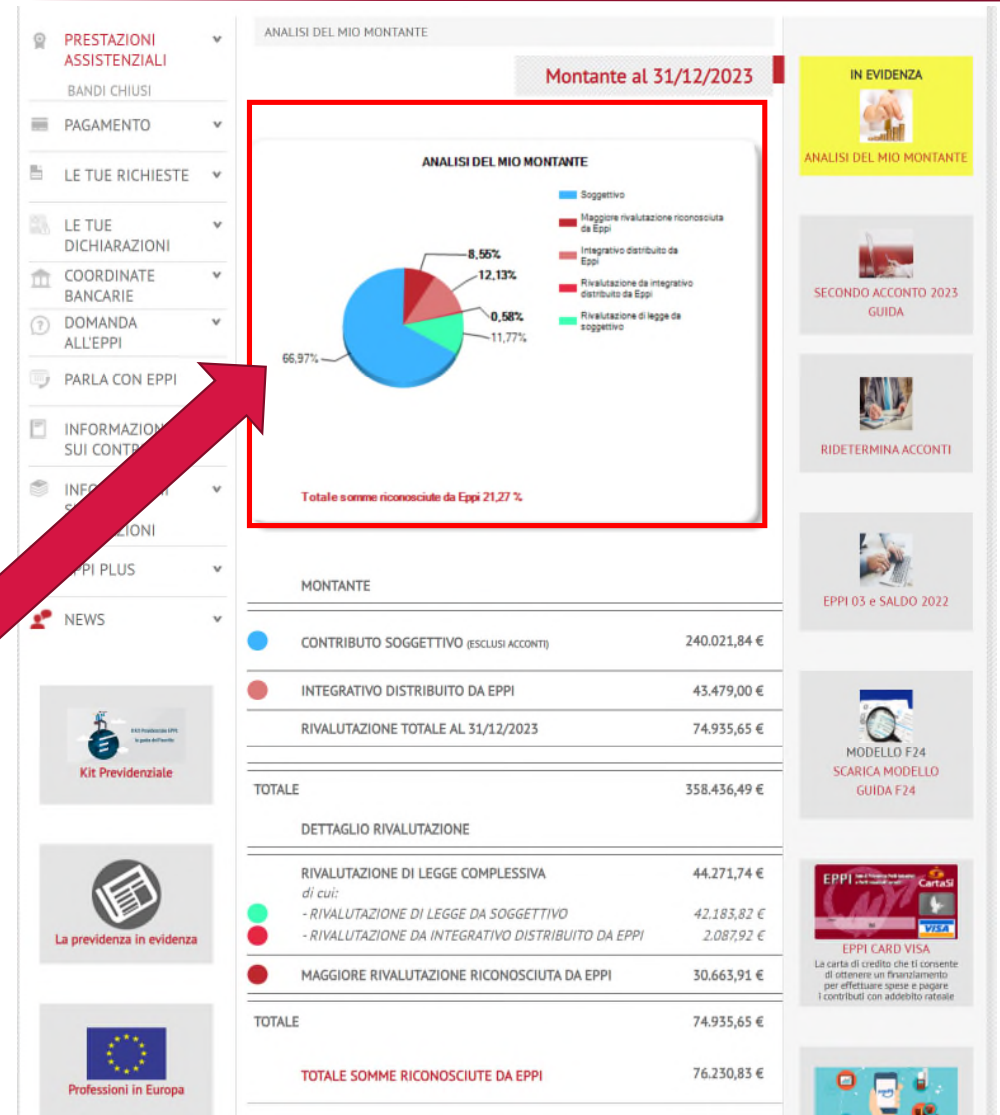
PRESTAZIONI ASSISTENZIALI
BANDI CHIUSI
PAGAMENTO
LE TUE RICHIESTE
LE TUE DICHIARAZIONI
COORDINATE BANCARIE
DOMANDA ALL'EPPI
PARLA CON EPPI
INFORMAZIO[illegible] SUI CONTR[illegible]
INFO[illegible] S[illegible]ZIONI
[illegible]PPI PLUS
NEWS

Kit Previdenziale
La previdenza in evidenza
Professioni in Europa

ANALISI DEL MIO MONTANTE
Montante al 31/12/2023

ANALISI DEL MIO MONTANTE
Soggettivo
Maggiore rivalutazione riconosciuta da Eppi
Integrativo distribuito da Eppi
Rivalutazione da integrativo distribuito da Eppi
Rivalutazione di legge da soggettivo
8,55%
12,13%
0,58%
11,77%
66,97%
Totale somme riconosciute da Eppi 21,27 %

| MONTANTE | |
|---|---|
| CONTRIBUTO SOGGETTIVO (ESCLUSI ACCONTI) | 240.021,84 € |
| INTEGRATIVO DISTRIBUITO DA EPPI | 43.479,00 € |
| RIVALUTAZIONE TOTALE AL 31/12/2023 | 74.935,65 € |
| TOTALE | 358.436,49 € |
| DETTAGLIO RIVALUTAZIONE | |
| RIVALUTAZIONE DI LEGGE COMPLESSIVA di cui: | 44.271,74 € |
| - RIVALUTAZIONE DI LEGGE DA SOGGETTIVO | 42.183,82 € |
| - RIVALUTAZIONE DA INTEGRATIVO DISTRIBUITO DA EPPI | 2.087,92 € |
| MAGGIORE RIVALUTAZIONE RICONOSCIUTA DA EPPI | 30.663,91 € |
| TOTALE | 74.935,65 € |
| TOTALE SOMME RICONOSCIUTE DA EPPI | 76.230,83 € |

IN EVIDENZA
ANALISI DEL MIO MONTANTE
SECONDO ACCONTO 2023 GUIDA
RIDETERMINA ACCONTI
EPPI 03 e SALDO 2022
MODELLO F24
SCARICA MODELLO
GUIDA F24
EPPI CARD VISA
La carta di credito che ti consente di ottenere un finanziamento per effettuare spese e pagare i contributi con addebito rateale